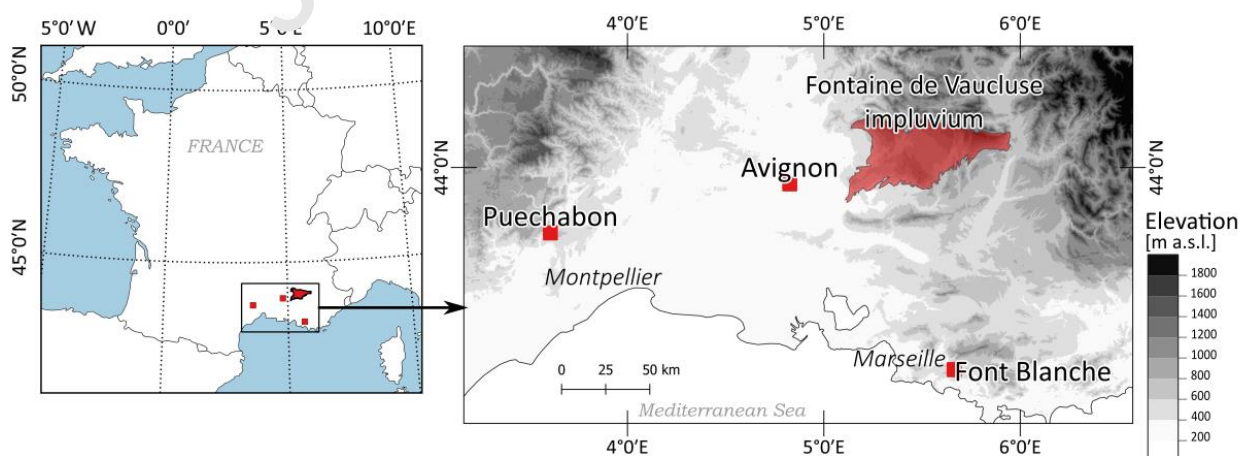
5°0′ W 0°0′ 5°0′E 10°0′E

50°0′N

FRANCE

45°0′N

4°0′E 5°0′E 6°0′E

Fontaine de Vaucluse impluvium

44°0′N

Avignon

44°0′N

Puechabon

Montpellier

0 25 50 km

Marseille

Font Blanche

Mediterranean Sea

4°0′E 5°0′E 6°0′E

Elevation [m a.s.l.]

1800
1600
1400
1200
1000
800
600
400
200